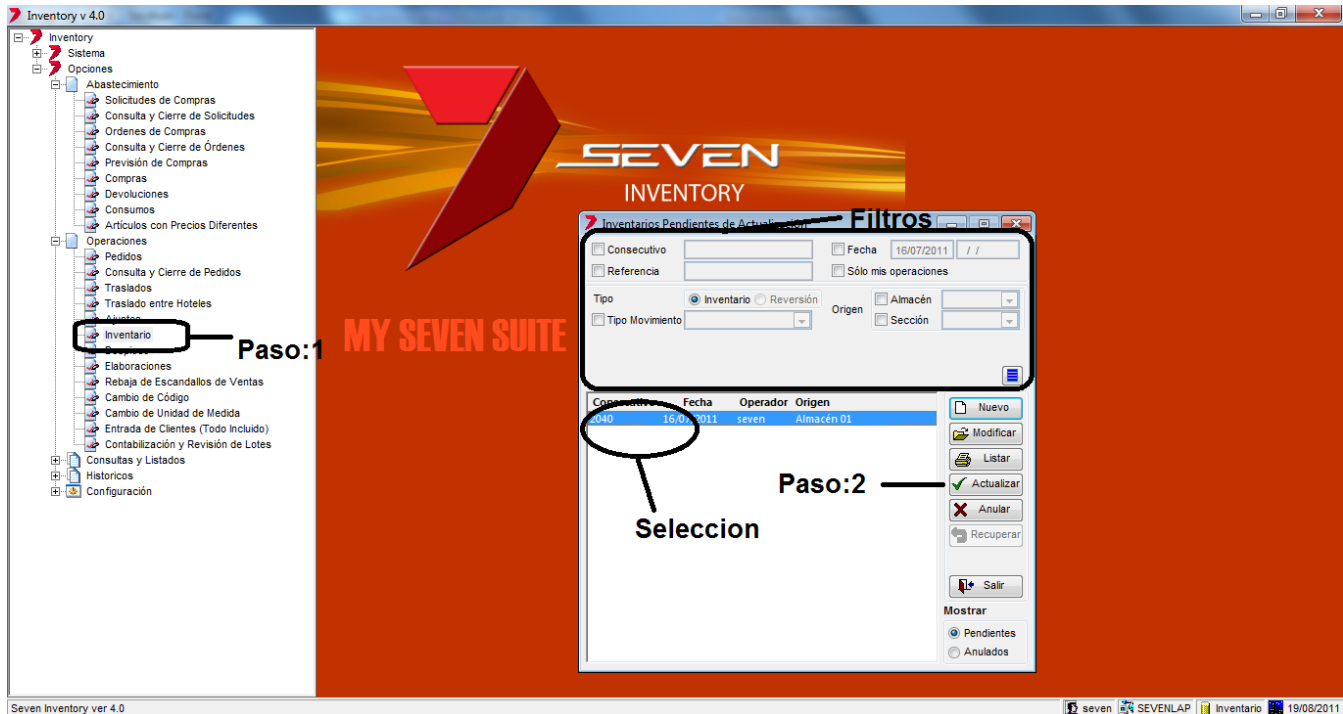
Inventory v 4.0

Inventory
Sistema
Opciones
Abastecimiento
Solicitudes de Compras
Consulta y Cierre de Solicitudes
Ordenes de Compras
Consulta y Cierre de Órdenes
Previsión de Compras
Compras
Devoluciones
Consumos
Artículos con Precios Diferentes
Operaciones
Pedidos
Consulta y Cierre de Pedidos
Traslados
Traslado entre Hoteles
Ajustes
Inventario
Despieces
Elaboraciones
Rebaja de Escandallos de Ventas
Cambio de Código
Cambio de Unidad de Medida
Entrada de Clientes (Todo Incluido)
Contabilización y Revisión de Lotes
Consultas y Listados
Historicos
Configuración

Paso:1

SEVEN
INVENTORY

MY SEVEN SUITE

Inventarios Pendientes de Actualización

Filtros

Consecutivo
Fecha 16/07/2011 / /
Referencia
Sólo mis operaciones
Tipo
Inventario
Reversión
Tipo Movimiento
Origen
Almacén
Sección

| Consecutivo | Fecha | Operador | Origen |
|---|---|---|---|
| 2040 | 16/07/2011 | seven | Almacén 01 |

Nuevo
Modificar
Listar
Actualizar
Anular
Recuperar
Salir
Mostrar
Pendientes
Anulados

Paso:2

Seleccion

Seven Inventory ver 4.0
seven SEVENLAP Inventario 19/08/2011